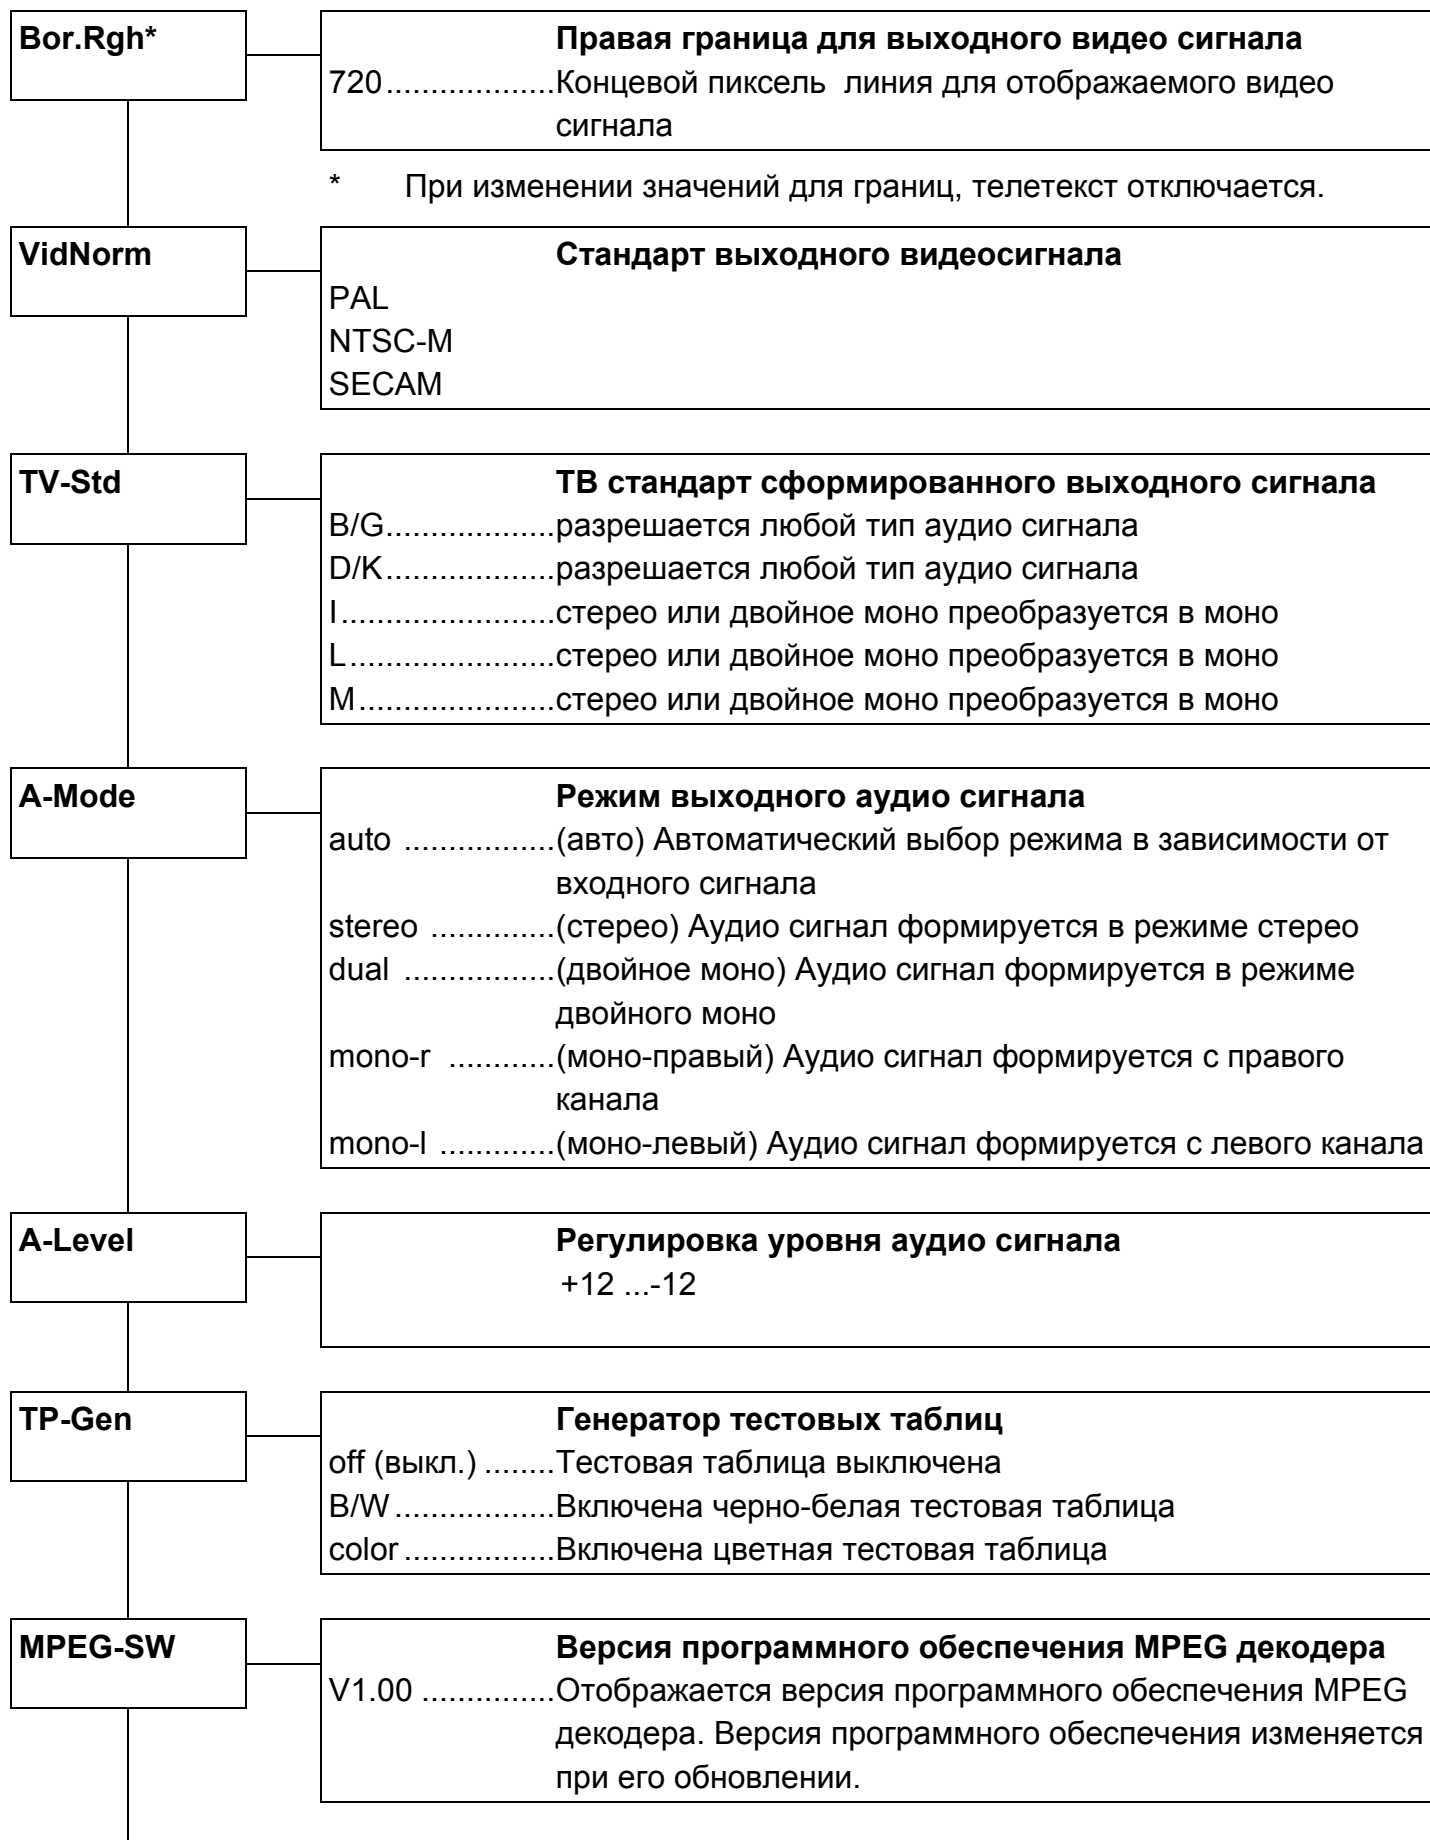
Bor.Rgh*

Правая граница для выходного видео сигнала
720..................Концевой пиксель  линия для отображаемого видео сигнала

*   При изменении значений для границ, телетекст отключается.

VidNorm

Стандарт выходного видеосигнала
PAL
NTSC-M
SECAM

TV-Std

ТВ стандарт сформированного выходного сигнала
B/G..................разрешается любой тип аудио сигнала
D/K..................разрешается любой тип аудио сигнала
I.......................стерео или двойное моно преобразуется в моно
L......................стерео или двойное моно преобразуется в моно
M.....................стерео или двойное моно преобразуется в моно

A-Mode

Режим выходного аудио сигнала
auto ................(авто) Автоматический выбор режима в зависимости от входного сигнала
stereo .............(стерео) Аудио сигнал формируется в режиме стерео
dual ................(двойное моно) Аудио сигнал формируется в режиме двойного моно
mono-r ............(моно-правый) Аудио сигнал формируется с правого канала
mono-l .............(моно-левый) Аудио сигнал формируется с левого канала

A-Level

Регулировка уровня аудио сигнала
+12 ...-12

TP-Gen

Генератор тестовых таблиц
off (выкл.) ........Тестовая таблица выключена
B/W..................Включена черно-белая тестовая таблица
color.................Включена цветная тестовая таблица

MPEG-SW

Версия программного обеспечения MPEG декодера
V1.00 ...............Отображается версия программного обеспечения MPEG декодера. Версия программного обеспечения изменяется при его обновлении.